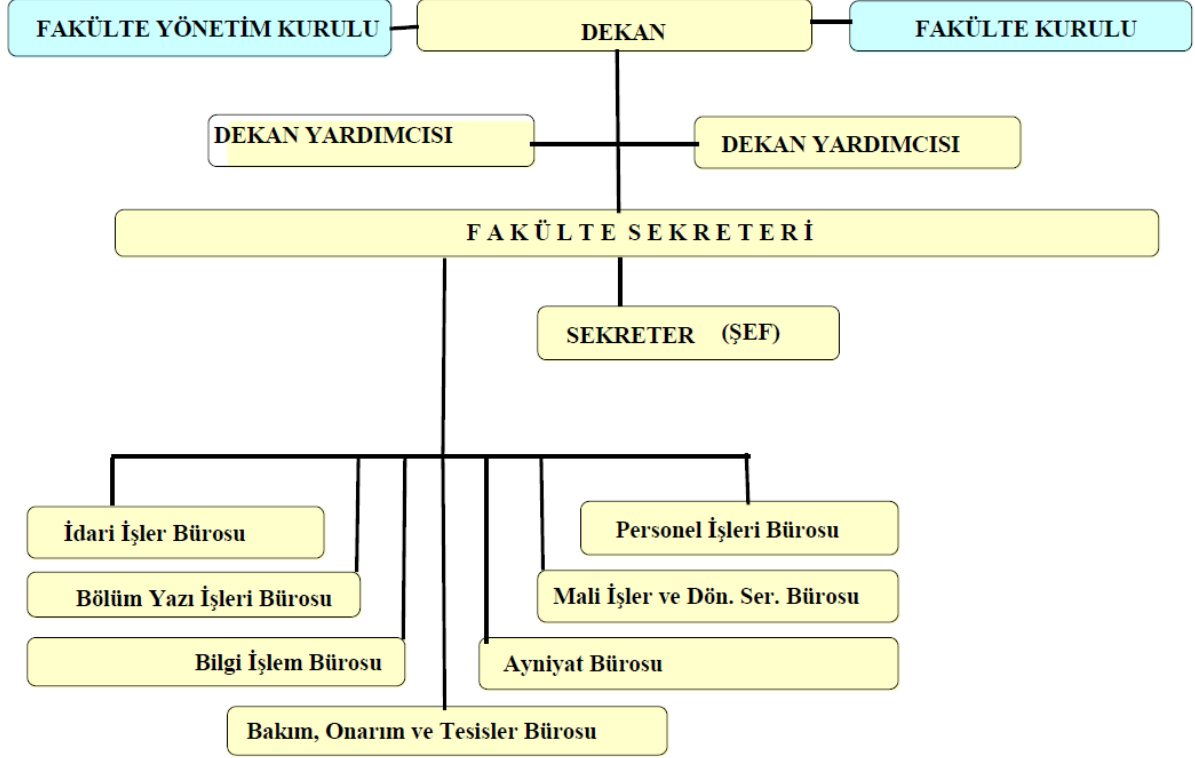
FAKÜLTE YÖNETİM KURULU

DEKAN

FAKÜLTE KURULU

DEKAN YARDIMCISI

DEKAN YARDIMCISI

F A K Ü L T E S E K R E T E R İ

SEKRETER (ŞEF)

İdari İşler Bürosu

Bölüm Yazı İşleri Bürosu

Bilgi İşlem Bürosu

Bakım, Onarım ve Tesisler Bürosu

Personel İşleri Bürosu

Mali İşler ve Dön. Ser. Bürosu

Ayniyat Bürosu